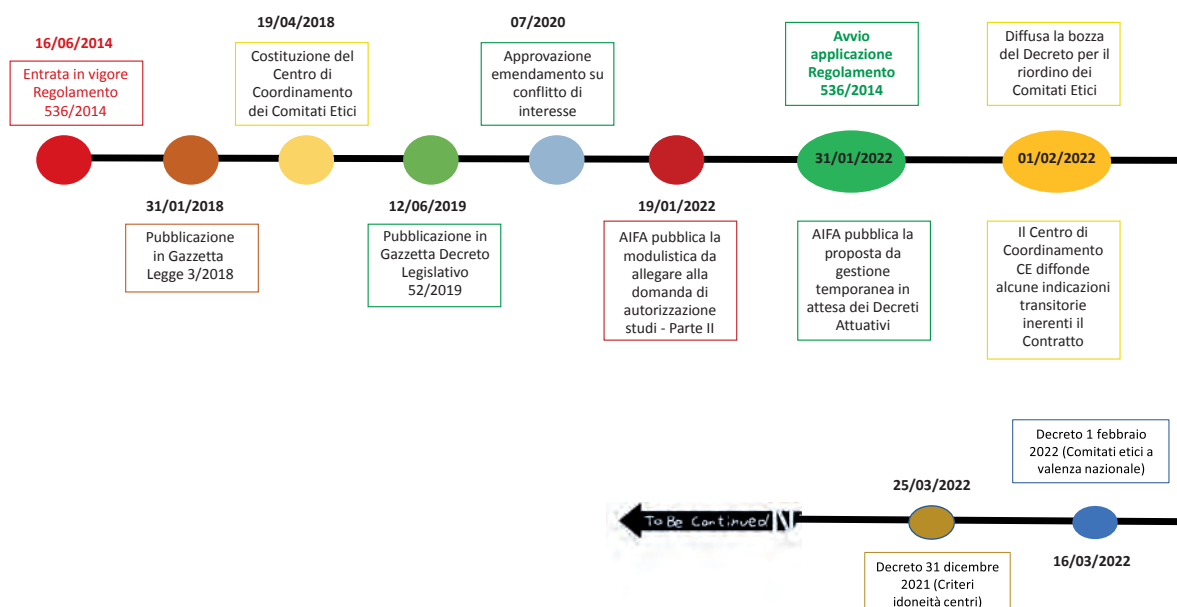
16/06/2014

Entrata in vigore Regolamento 536/2014

19/04/2018

Costituzione del Centro di Coordinamento dei Comitati Etici

07/2020

Approvazione emendamento su conflitto di interesse

Avvio applicazione Regolamento 536/2014

Diffusa la bozza del Decreto per il riordino dei Comitati Etici

31/01/2022

01/02/2022

31/01/2018

Pubblicazione in Gazzetta Legge 3/2018

12/06/2019

Pubblicazione in Gazzetta Decreto Legislativo 52/2019

19/01/2022

AIFA pubblica la modulistica da allegare alla domanda di autorizzazione studi - Parte II

AIFA pubblica la proposta da gestione temporanea in attesa dei Decreti Attuativi

Il Centro di Coordinamento CE diffonde alcune indicazioni transitorie inerenti il Contratto

Decreto 1 febbraio 2022 (Comitati etici a valenza nazionale)

25/03/2022

To Be Continued

16/03/2022

Decreto 31 dicembre 2021 (Criteri idoneità centri)